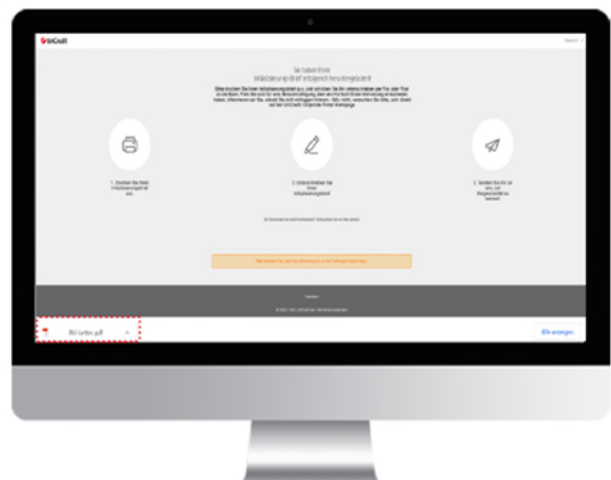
UniCredit

Sie haben Ihren Vollmachtsbrief erfolgreich heruntergeladen!

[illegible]

1. Drucken Sie Ihren Vollmachtsbrief aus.

2. Unterschreiben Sie Ihren Vollmachtsbrief

3. Senden Sie ihn an uns zur Registrierung

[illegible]

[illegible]

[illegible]

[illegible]

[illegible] Letter.pdf

Alle anzeigen